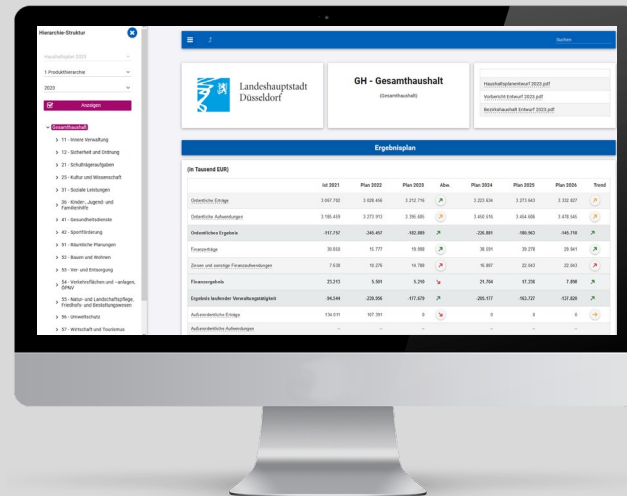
Hierarchie-Struktur

Haushaltsplan 2023
1 Produkthierarchie
2023
Anzeigen

Gesamthaushalt
11 - Innere Verwaltung
12 - Sicherheit und Ordnung
21 - Schulträgeraufgaben
25 - Kultur und Wissenschaft
31 - Soziale Leistungen
36 - Kinder-, Jugend- und Familienhilfe
41 - Gesundheitsdienste
42 - Sportförderung
51 - Räumliche Planungen
52 - Bauen und Wohnen
53 - Ver- und Entsorgung
54 - Verkehrsflächen und -anlagen, ÖPNV
55 - Natur- und Landschaftspflege, Friedhofs- und Bestattungswesen
56 - Umweltschutz
57 - Wirtschaft und Tourismus

Suchen

Landeshauptstadt Düsseldorf

GH - Gesamthaushalt
(Gesamthaushalt)

Haushaltsplanentwurf 2023.pdf
Vorbericht Entwurf 2023.pdf
Bezirkshaushalt Entwurf 2023.pdf

Ergebnisplan

(in Tausend EUR)

| | Ist 2021 | Plan 2022 | Plan 2023 | Abw. | Plan 2024 | Plan 2025 | Plan 2026 | Trend |
|---|---|---|---|---|---|---|---|---|
| Ordentliche Erträge | 3 067 702 | 3 028 456 | 3 212 716 | | 3 223 634 | 3 273 643 | 3 332 827 | |
| Ordentliche Aufwendungen | 3 185 459 | 3 273 913 | 3 395 685 | | 3 450 516 | 3 454 606 | 3 478 545 | |
| Ordentliches Ergebnis | -117 757 | -245 457 | -182 889 | | -226 881 | -180 963 | -145 718 | |
| Finanzerträge | 30 833 | 15 777 | 19 080 | | 38 591 | 39 278 | 29 961 | |
| Zinsen und sonstige Finanzaufwendungen | 7 620 | 10 276 | 14 789 | | 16 887 | 22 043 | 22 063 | |
| Finanzergebnis | 23 213 | 5 501 | 5 210 | | 21 704 | 17 236 | 7 898 | |
| Ergebnis laufender Verwaltungstätigkeit | -94 544 | -239 956 | -177 679 | | -205 177 | -163 727 | -137 820 | |
| Außerordentliche Erträge | 134 011 | 107 391 | 0 | | 0 | 0 | 0 | |
| Außerordentliche Aufwendungen | - | - | - | | - | - | - | |